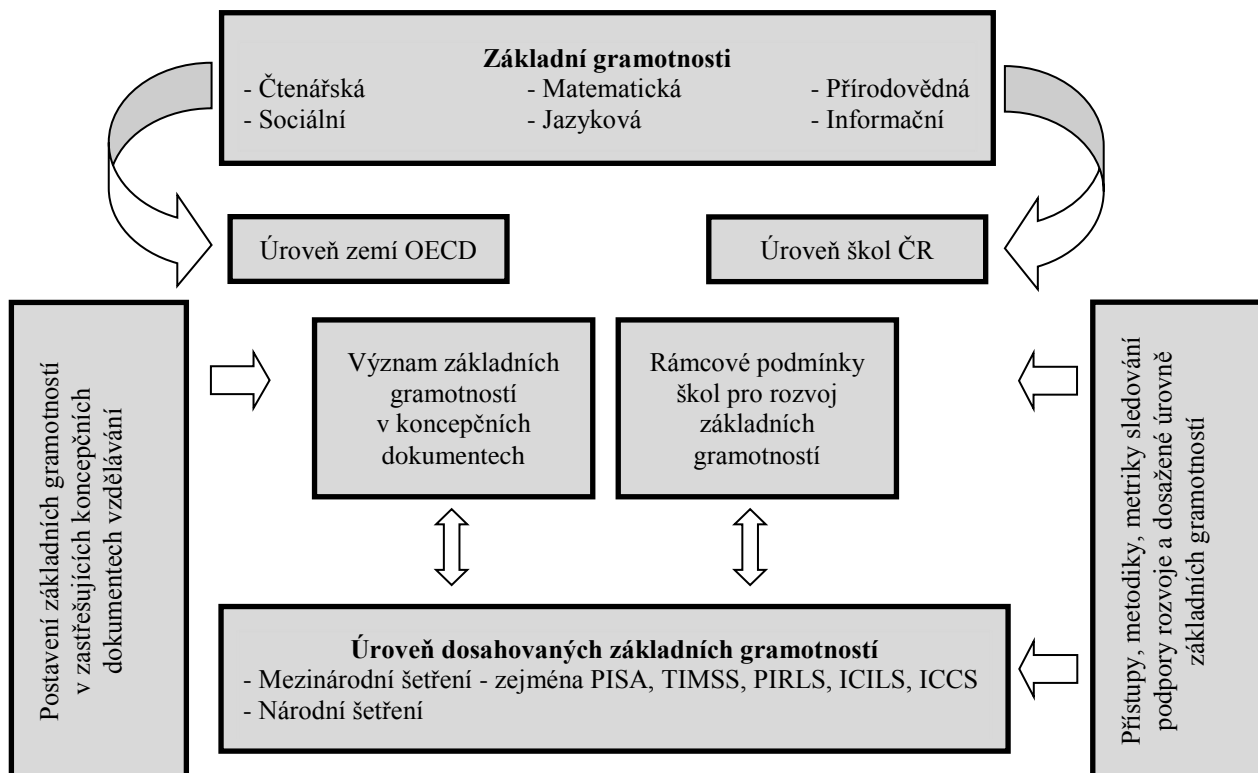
**Základní gramotnosti**
- Čtenářská - Matematická - Přírodovědná
- Sociální - Jazyková - Informační

Úroveň zemí OECD

Úroveň škol ČR

Postavení základních gramotností v zastřešujících koncepčních dokumentech vzdělávání

Význam základních gramotností v koncepčních dokumentech

Rámcové podmínky škol pro rozvoj základních gramotností

Přístupy, metodiky, metriky sledování podpory rozvoje a dosažené úrovně základních gramotností

**Úroveň dosahovaných základních gramotností**
- Mezinárodní šetření - zejména PISA, TIMSS, PIRLS, ICILS, ICCS
- Národní šetření